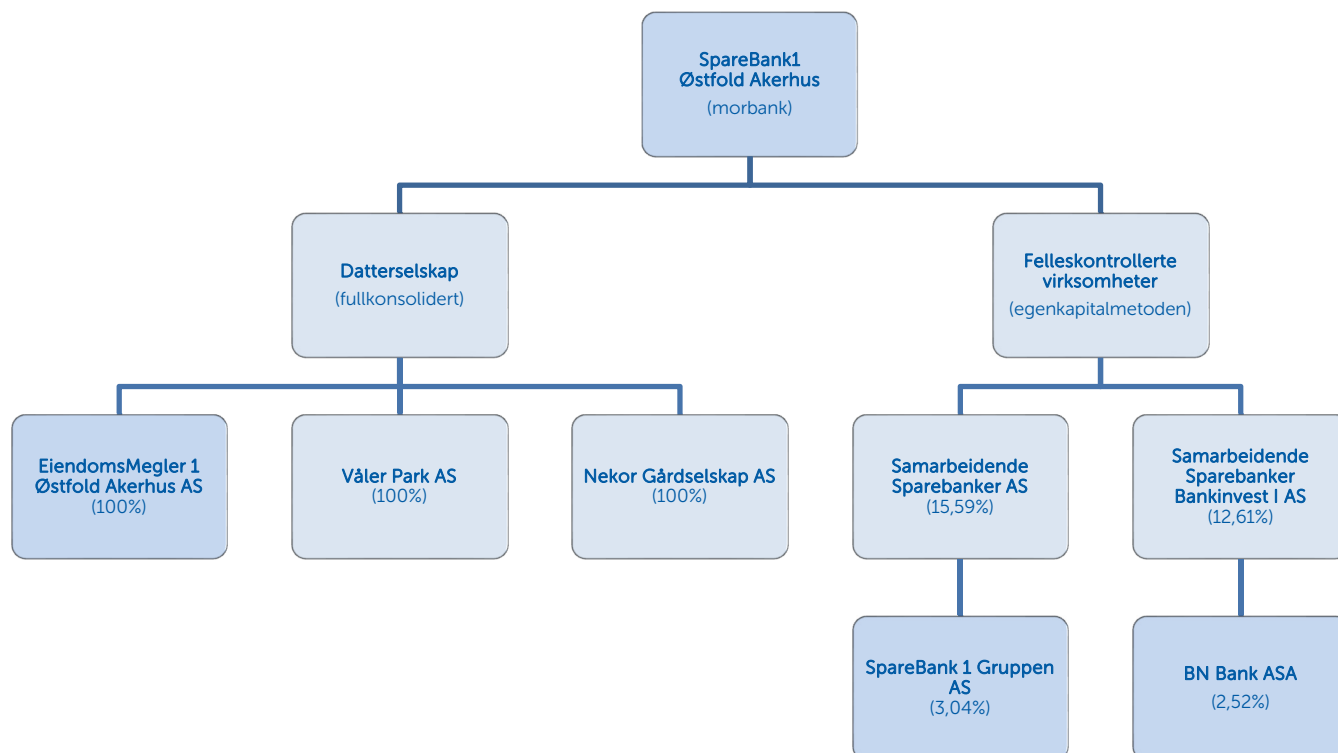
SpareBank1
Østfold Akerhus
(morbank)

Datterselskap
(fullkonsolidert)

Felleskontrollerte virksomheter
(egenkapitalmetoden)

EiendomsMegler 1 Østfold Akerhus AS
(100%)

Våler Park AS
(100%)

Nekor Gårdselskap AS
(100%)

Samarbeidende Sparebanker AS
(15,59%)

Samarbeidende Sparebanker Bankinvest I AS
(12,61%)

SpareBank 1 Gruppen AS
(3,04%)

BN Bank ASA
(2,52%)